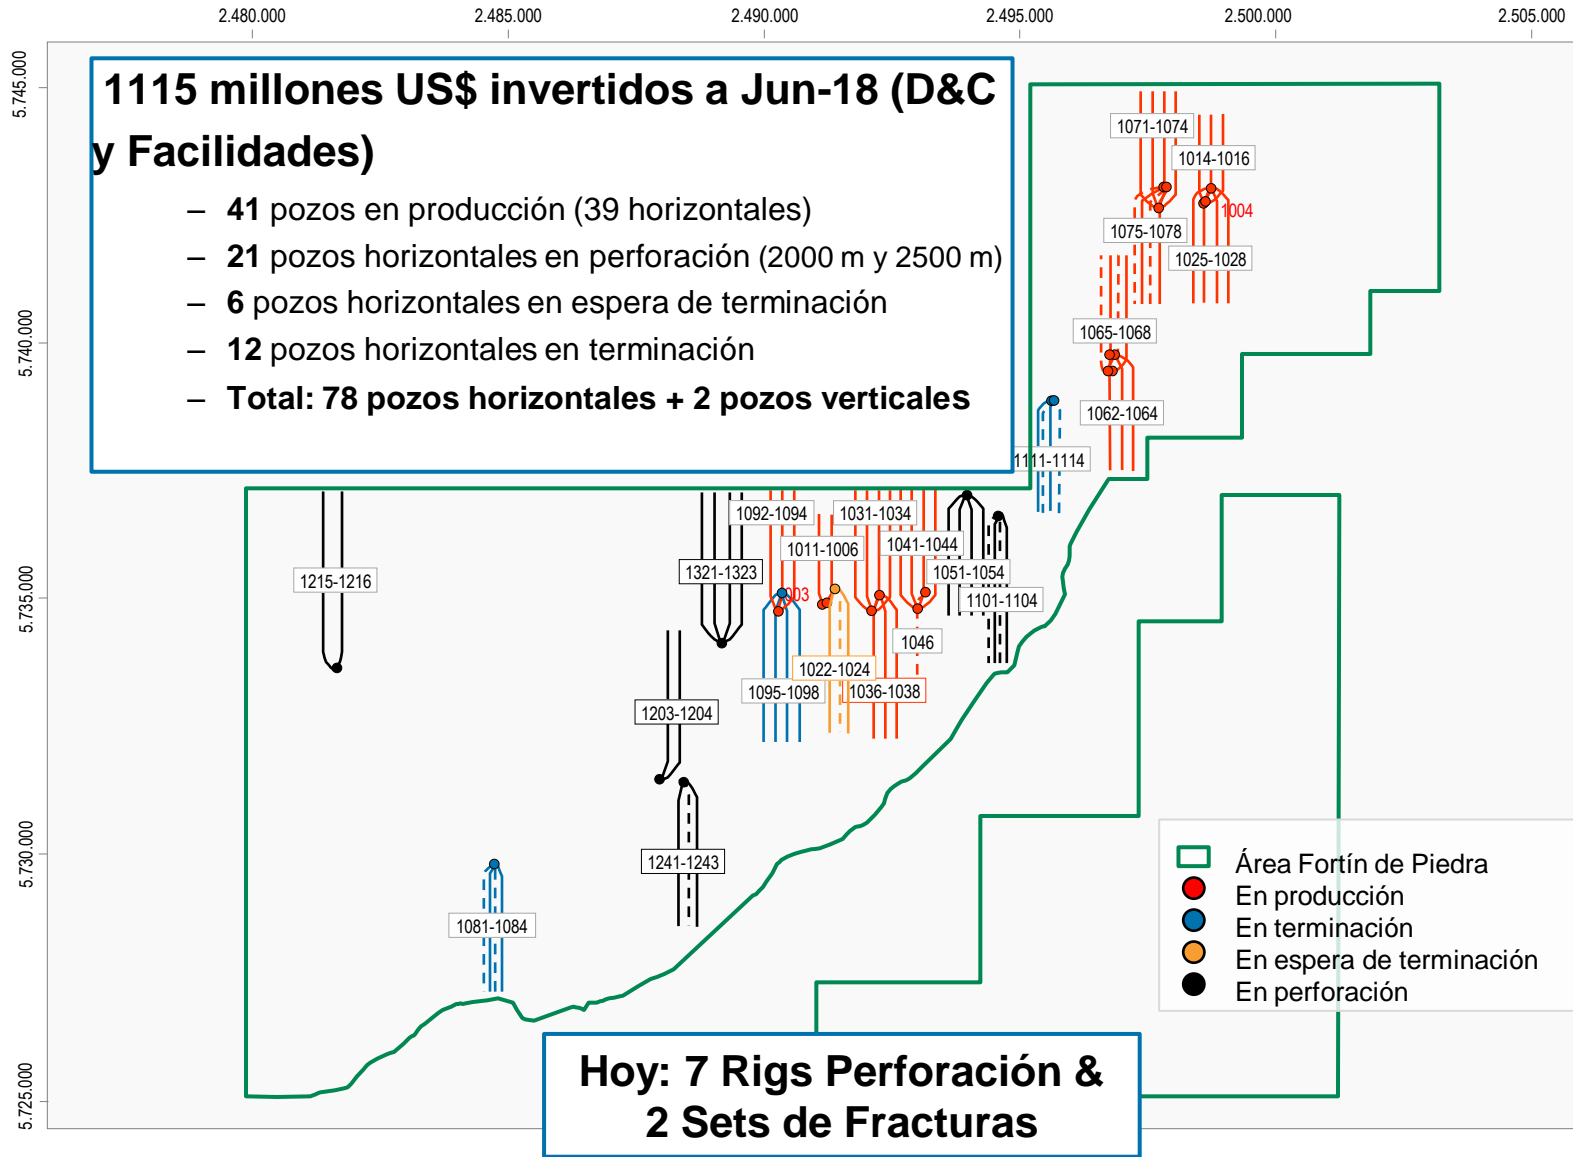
2.480.000 2.485.000 2.490.000 2.495.000 2.500.000 2.505.000

5.745.000 5.740.000 5.735.000 5.730.000 5.725.000

1115 millones US$ invertidos a Jun-18 (D&C y Facilidades)

– **41** pozos en producción (39 horizontales)
– **21** pozos horizontales en perforación (2000 m y 2500 m)
– **6** pozos horizontales en espera de terminación
– **12** pozos horizontales en terminación
– **Total: 78 pozos horizontales + 2 pozos verticales**

1071-1074
1014-1016
1004
1075-1078
1025-1028
1065-1068
1062-1064
1111-1114
1092-1094
1031-1034
1011-1006
1041-1044
1321-1323
1003
1051-1054
1101-1104
1215-1216
1046
1022-1024
1095-1098
1036-1038
1203-1204
1241-1243
1081-1084

Área Fortín de Piedra
En producción
En terminación
En espera de terminación
En perforación

Hoy: 7 Rigs Perforación & 2 Sets de Fracturas